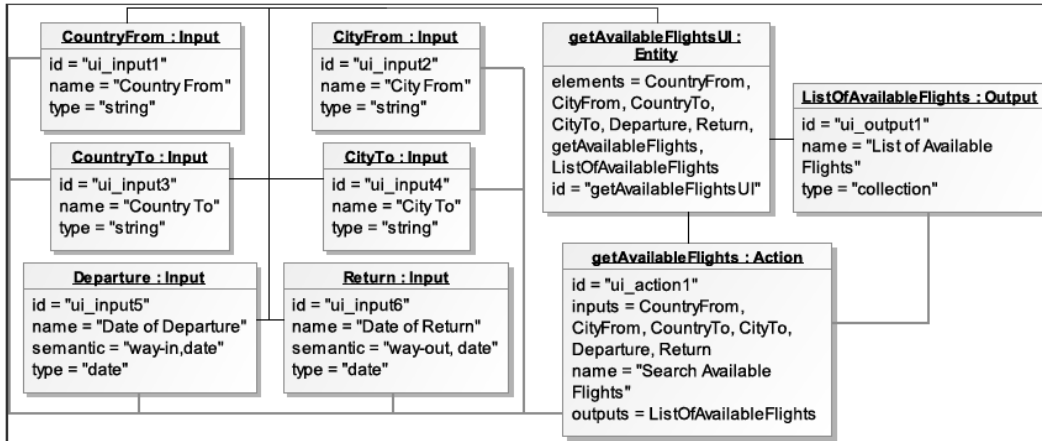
CountryFrom : Input
id = "ui_input1"
name = "Country From"
type = "string"

CityFrom : Input
id = "ui_input2"
name = "City From"
type = "string"

getAvailableFlightsUI : Entity
elements = CountryFrom, CityFrom, CountryTo, CityTo, Departure, Return, getAvailableFlights, ListOfAvailableFlights
id = "getAvailableFlightsUI"

ListOfAvailableFlights : Output
id = "ui_output1"
name = "List of Available Flights"
type = "collection"

CountryTo : Input
id = "ui_input3"
name = "Country To"
type = "string"

CityTo : Input
id = "ui_input4"
name = "City To"
type = "string"

Departure : Input
id = "ui_input5"
name = "Date of Departure"
semantic = "way-in,date"
type = "date"

Return : Input
id = "ui_input6"
name = "Date of Return"
semantic = "way-out, date"
type = "date"

getAvailableFlights : Action
id = "ui_action1"
inputs = CountryFrom, CityFrom, CountryTo, CityTo, Departure, Return
name = "Search Available Flights"
outputs = ListOfAvailableFlights